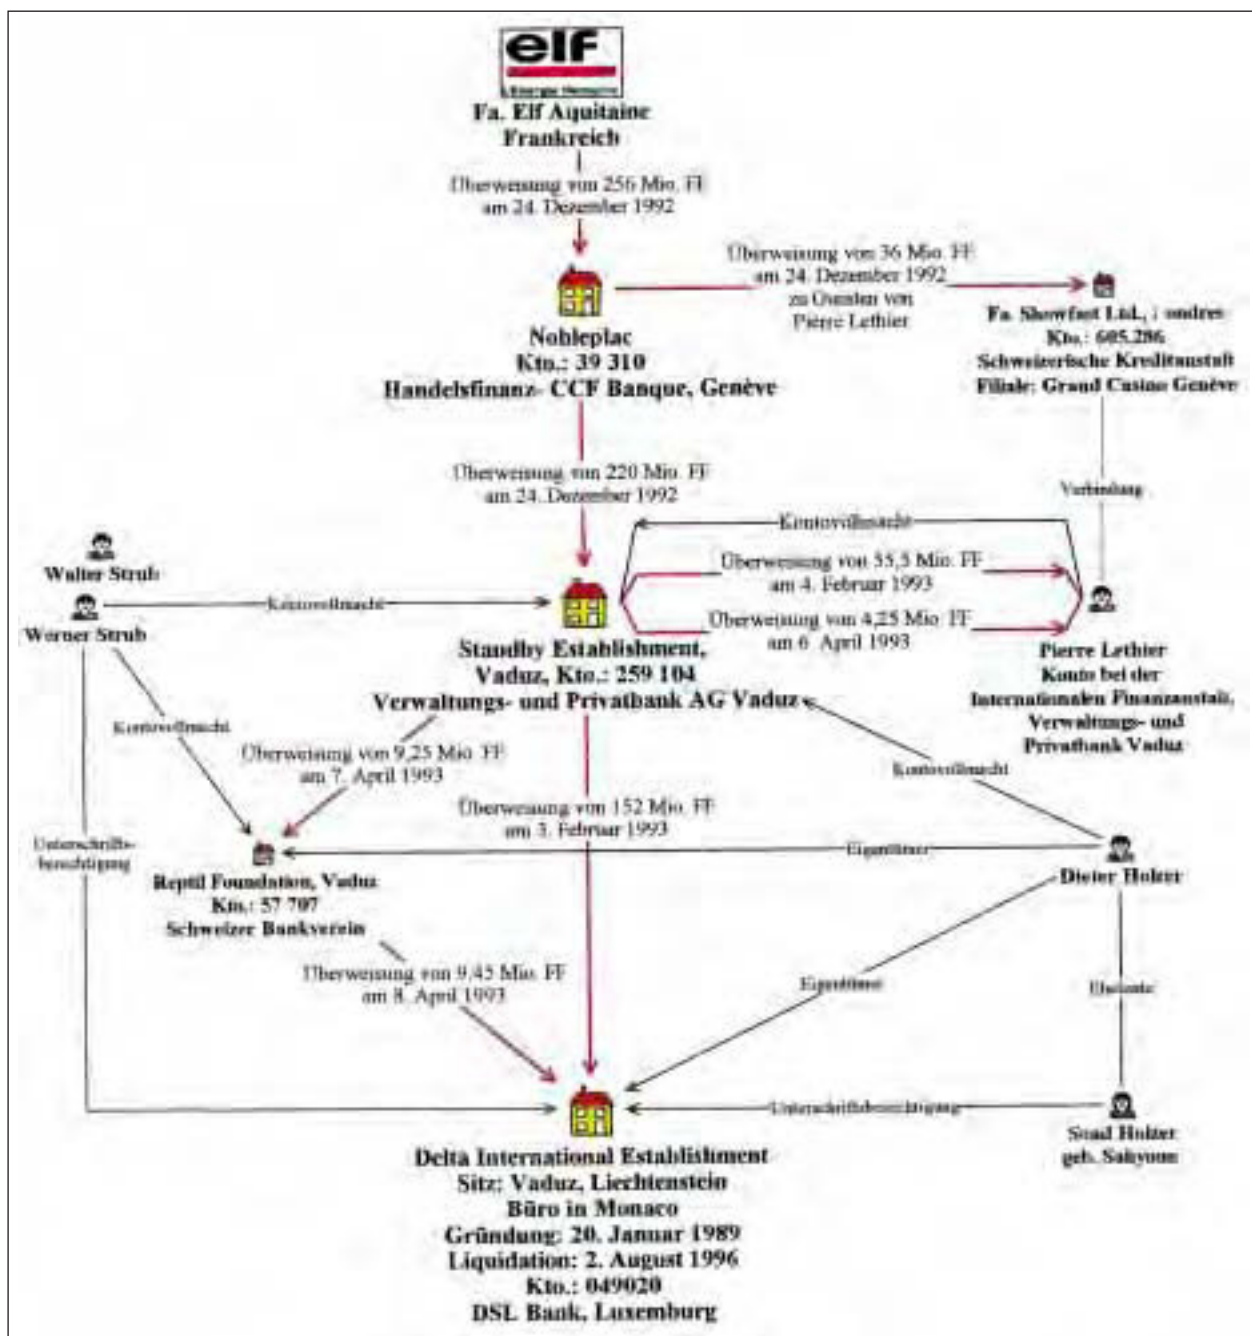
elf

Fa. Elf Aquitaine
Frankreich

Überweisung von 256 Mio. FF
am 24. Dezember 1992

Überweisung von 36 Mio. FF
am 24. Dezember 1992
zu Gunsten von
Pierre Lethier

Nobleplac
Kto.: 39 310
Handelsfinanz- CCF Banque, Genève

Fa. Showfast Ltd., : ondres
Kto.: 605.286
Schweizerische Kreditanstalt
Filiale: Grand Casino Genève

Überweisung von 220 Mio. FF
am 24. Dezember 1992

Verbindung

Kontovollmacht

Walter Strub

Werner Strub

Kontovollmacht

Überweisung von 55,5 Mio. FF
am 4. Februar 1993

Überweisung von 4,25 Mio. FF
am 6. April 1993

Standby Establishment,
Vaduz, Kto.: 259 104
Verwaltungs- und Privatbank AG Vaduz

Pierre Lethier
Konto bei der
Internationalen Finanzanstalt,
Verwaltungs- und
Privatbank Vaduz

Kontovollmacht

Überweisung von 9,25 Mio. FF
am 7. April 1993

Kontovollmacht

Überweisung von 152 Mio. FF
am 3. Februar 1993

Unterschrifts-
berechtigung

Eigentümer

Reptil Foundation, Vaduz
Kto.: 57 707
Schweizer Bankverein

Dieter Holzer

Überweisung von 9,45 Mio. FF
am 8. April 1993

Eigentümer

Ehefrau

Unterschriftsberechtigung

Suad Holzer
geb. Sakyoun

Delta International Establishment
Sitz: Vaduz, Liechtenstein
Büro in Monaco
Gründung: 20. Januar 1989
Liquidation: 2. August 1996
Kto.: 049020
DSL Bank, Luxemburg